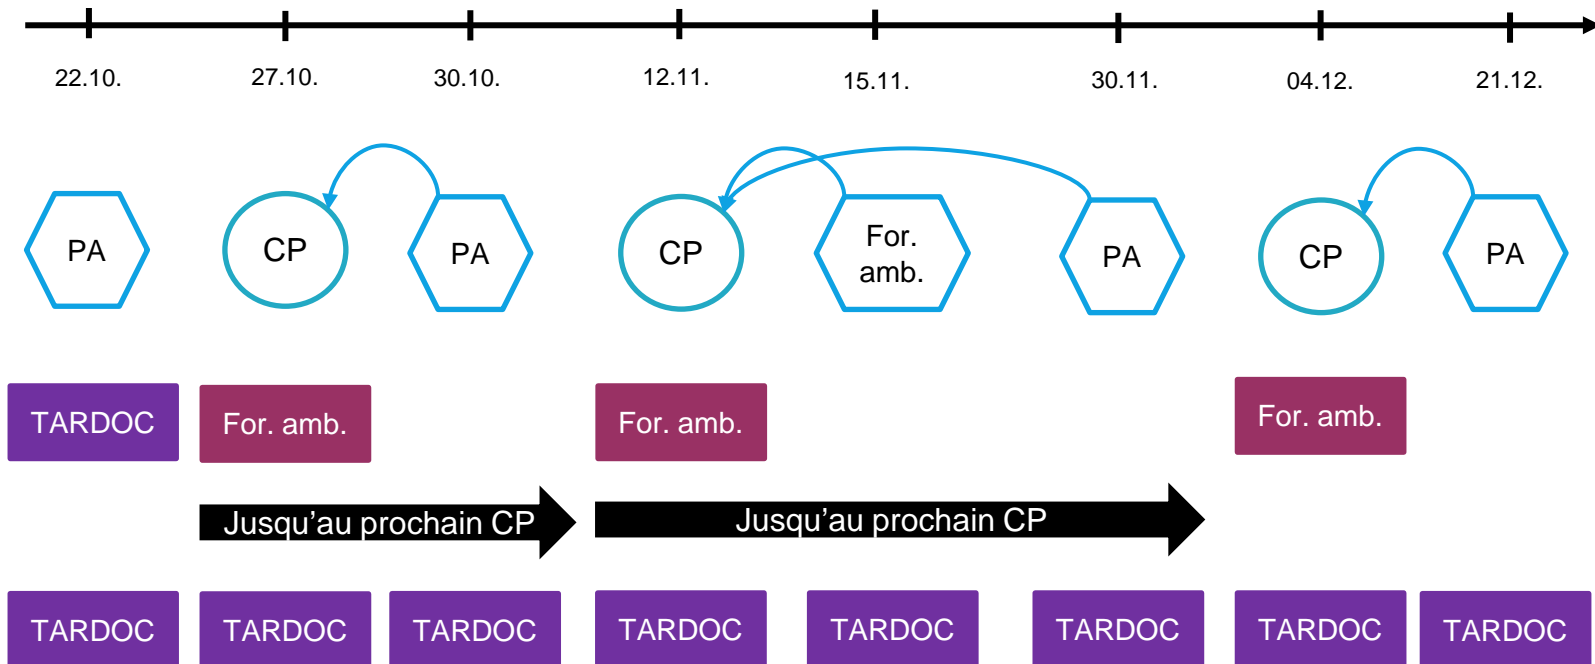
22.10. 27.10. 30.10. 12.11. 15.11. 30.11. 04.12. 21.12.

PA CP PA CP For. amb. PA CP PA

TARDOC For. amb. For. amb. For. amb.

Jusqu’au prochain CP

Jusqu’au prochain CP

TARDOC TARDOC TARDOC TARDOC TARDOC TARDOC TARDOC TARDOC